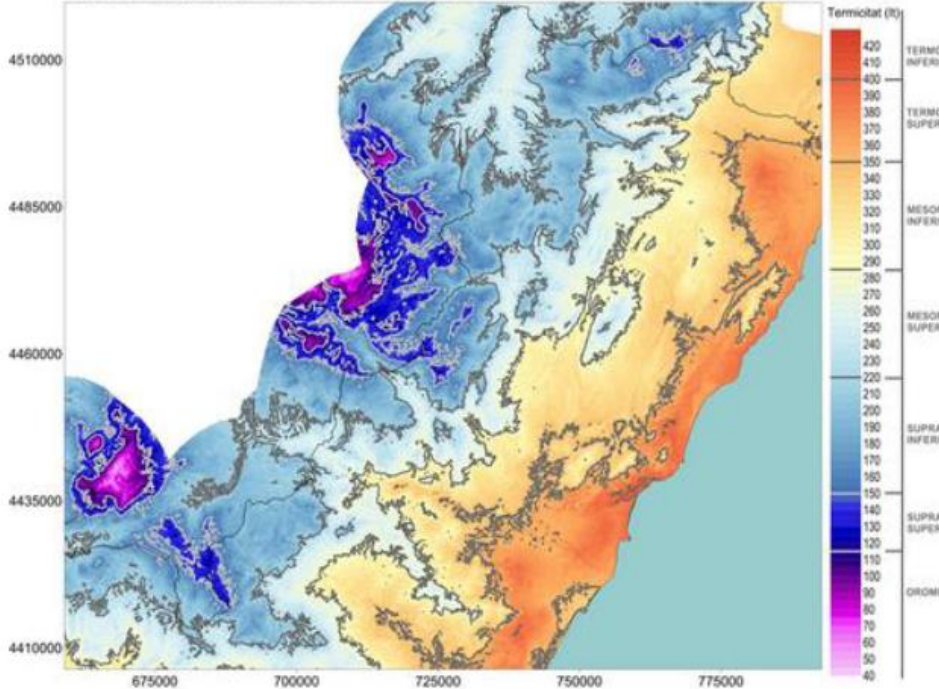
Termicitat (It)

420
410
400
390
380
370
360
350
340
330
320
310
300
290
280
270
260
250
240
230
220
210
200
190
180
170
160
150
140
130
120
110
100
90
80
70
60
50
40

TERMO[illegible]
INFER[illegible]

TERMO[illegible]
SUPER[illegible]

MESO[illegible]
INFER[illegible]

MESO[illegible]
SUPER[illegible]

SUPRA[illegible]
INFER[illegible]

SUPRA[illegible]
SUPER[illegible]

OROM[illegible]

4510000
4485000
4460000
4435000
4410000

675000
700000
725000
750000
775000